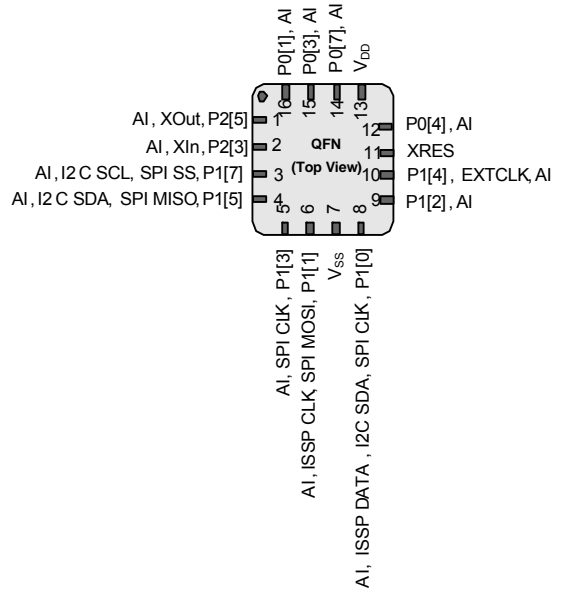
P0[1], AI
P0[3], AI
P0[7], AI
$V_{DD}$
16
15
14
13
AI , XOut, P2[5] 1
AI , XIn, P2[3] 2
AI , I2 C SCL, SPI SS, P1[7] 3
AI , I2 C SDA, SPI MISO, P1[5] 4
QFN
(Top View)
12 P0[4] , AI
11 XRES
10 P1[4], EXTCLK, AI
9 P1[2] , AI
5
6
7
8
AI, SPI CLK , P1[3]
AI, ISSP CLK SPI MOSI, P1[1]
$V_{SS}$
AI, ISSP DATA , I2C SDA, SPI CLK, P1[0]